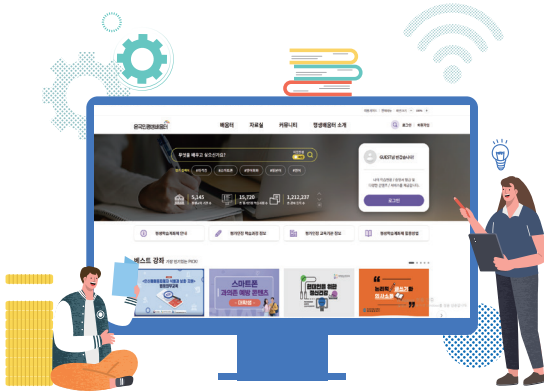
배움터
자료실
커뮤니티
평생배움터 소개
로그인
회원가입
무엇을 배우고 싶으신가요?
GUEST님 반갑습니다
로그인
5,143
15,720
1,212,237
평생학습포털 안내
평생학습 통합검색 정보
평생교육 이용 정보
평생학습계좌제 정보
베스트 강좌
스마트폰
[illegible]